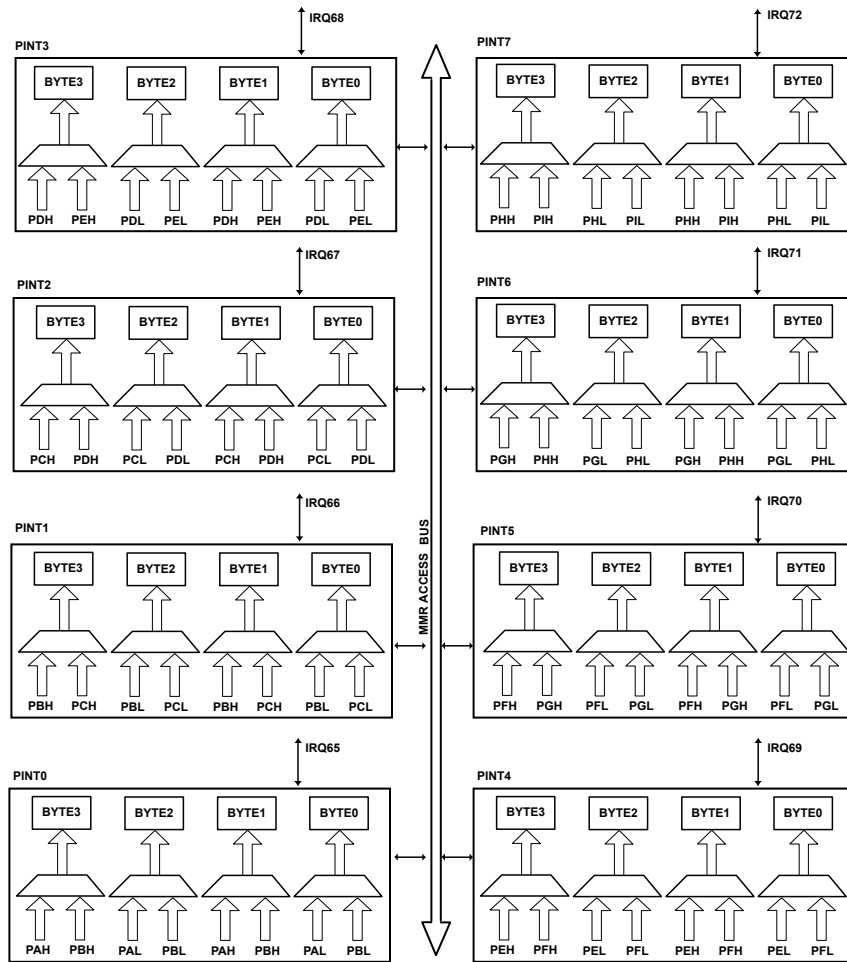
IRQ68
PINT3
BYTE3 BYTE2 BYTE1 BYTE0
PDH PEH PDL PEL PDH PEH PDL PEL

IRQ72
PINT7
BYTE3 BYTE2 BYTE1 BYTE0
PHH PIH PHL PIL PHH PIH PHL PIL

IRQ67
PINT2
BYTE3 BYTE2 BYTE1 BYTE0
PCH PDH PCL PDL PCH PDH PCL PDL

IRQ71
PINT6
BYTE3 BYTE2 BYTE1 BYTE0
PGH PHH PGL PHL PGH PHH PGL PHL

MMR ACCESS BUS

IRQ66
PINT1
BYTE3 BYTE2 BYTE1 BYTE0
PBH PCH PBL PCL PBH PCH PBL PCL

IRQ70
PINT5
BYTE3 BYTE2 BYTE1 BYTE0
PFH PGH PFL PGL PFH PGH PFL PGL

IRQ65
PINT0
BYTE3 BYTE2 BYTE1 BYTE0
PAH PBH PAL PBL PAH PBH PAL PBL

IRQ69
PINT4
BYTE3 BYTE2 BYTE1 BYTE0
PEH PFH PEL PFL PEH PFH PEL PFL